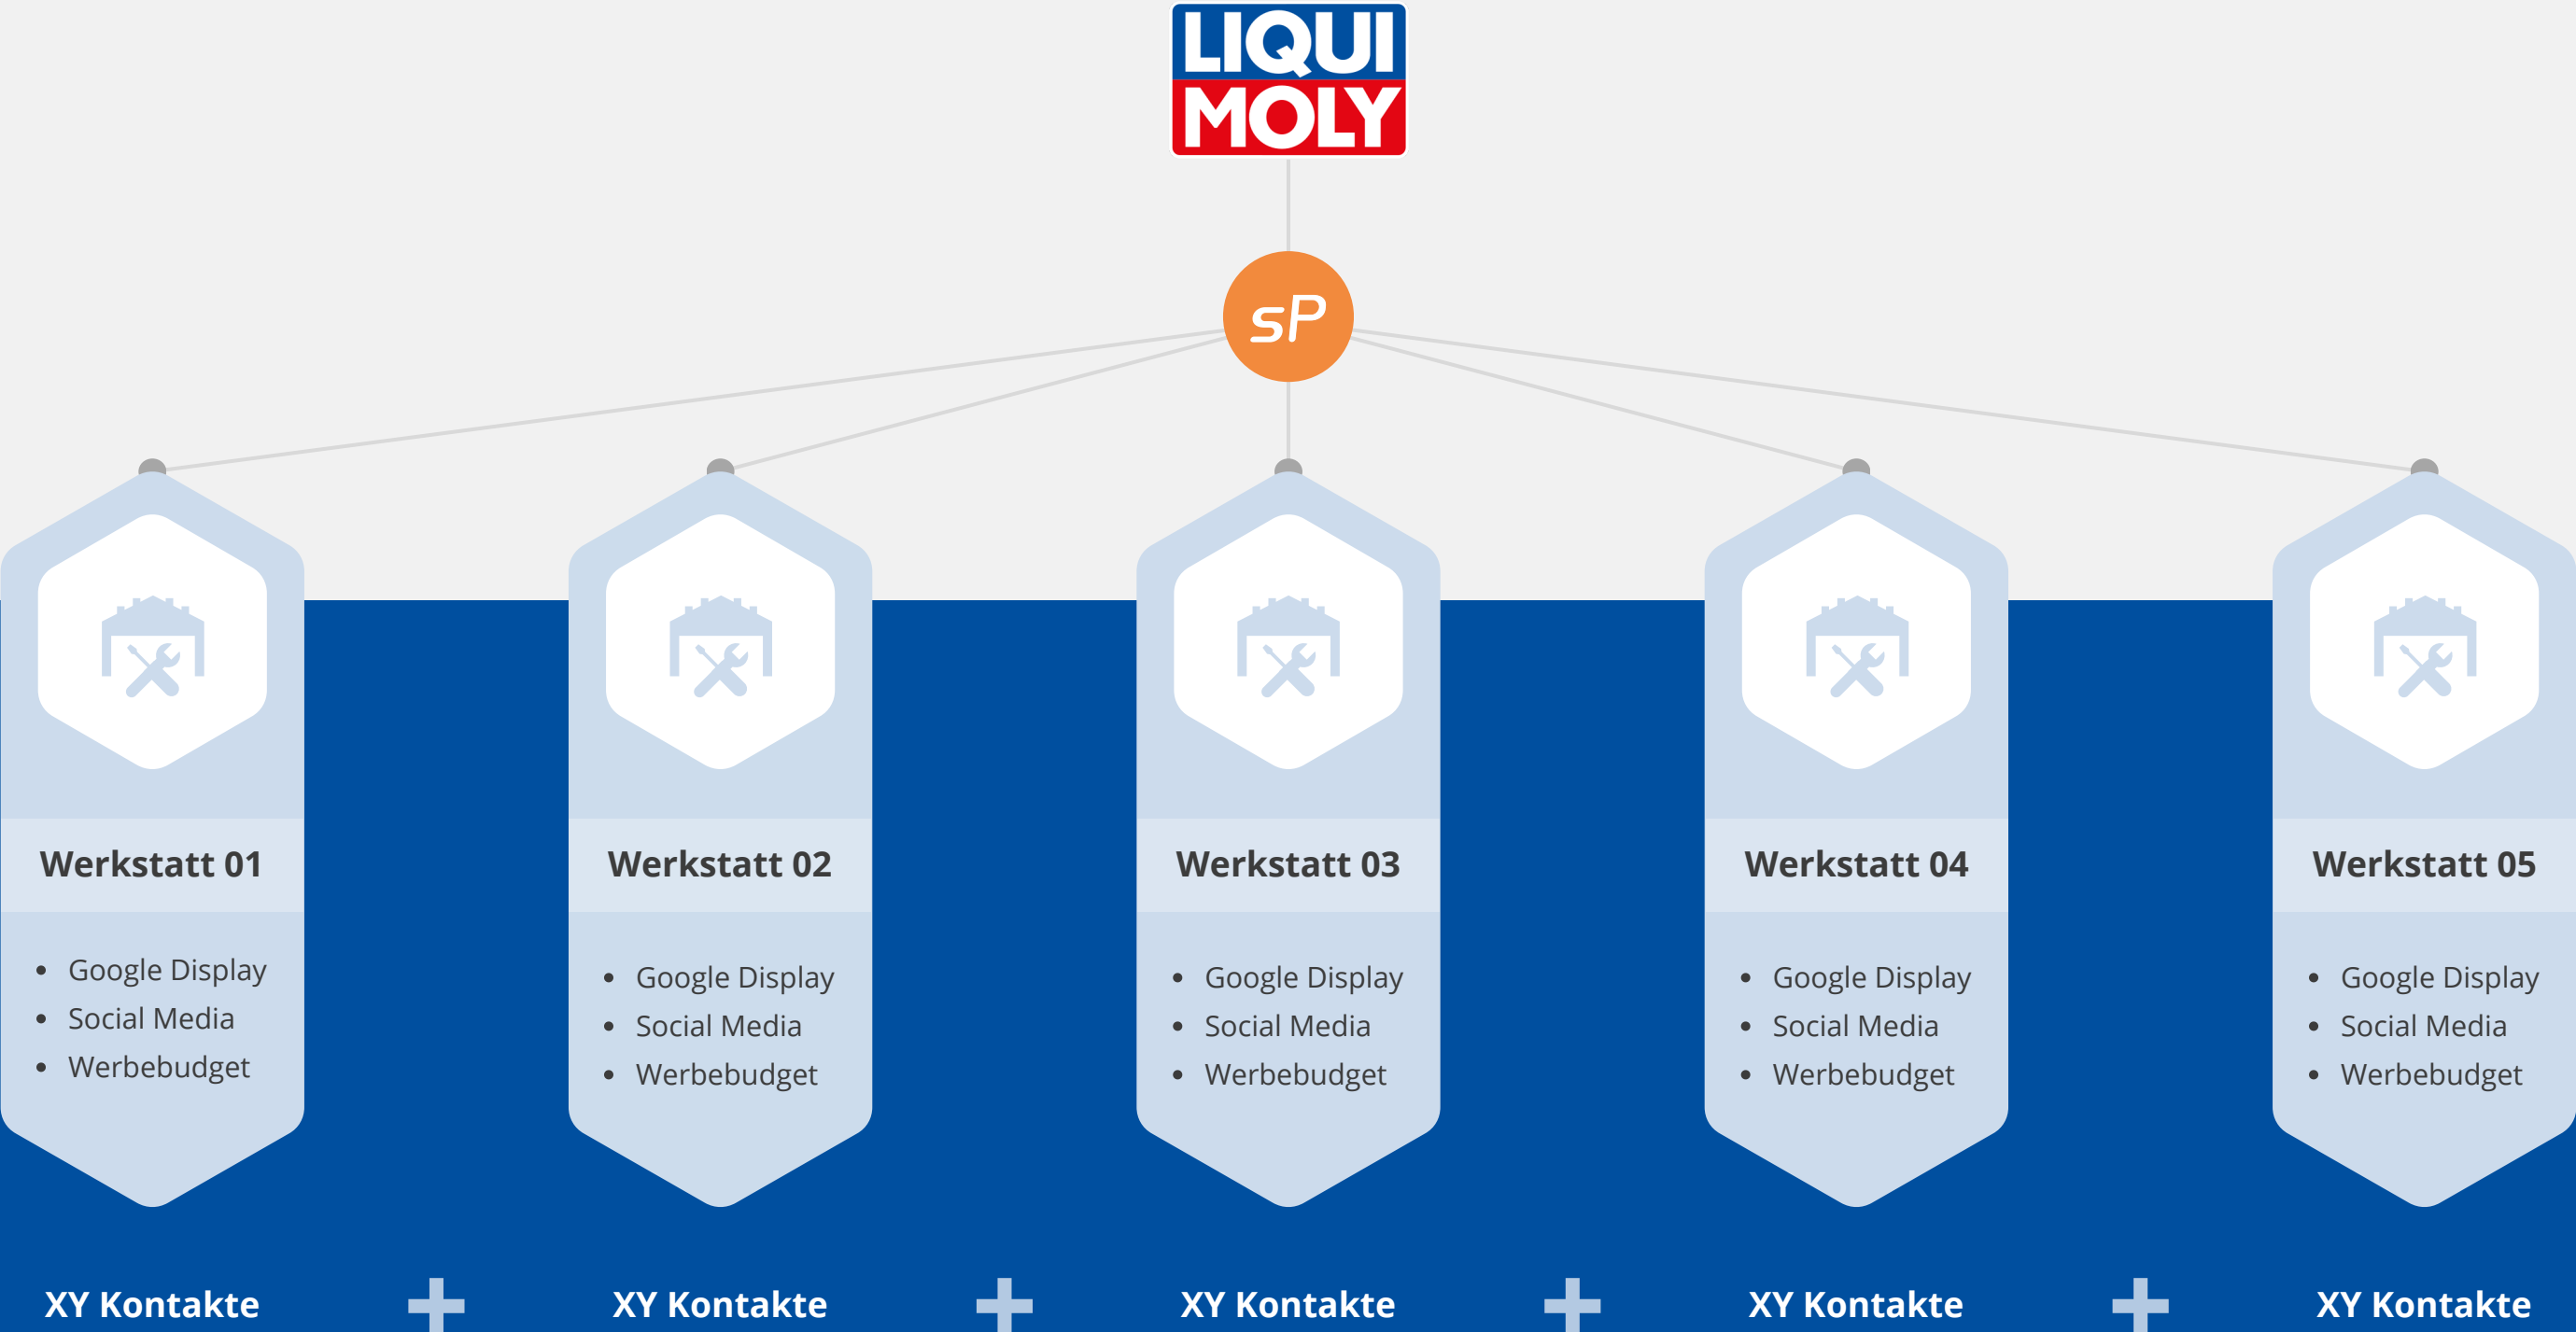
LIQUI MOLY

sP

Werkstatt 01

- Google Display
- Social Media
- Werbebudget

Werkstatt 02

- Google Display
- Social Media
- Werbebudget

Werkstatt 03

- Google Display
- Social Media
- Werbebudget

Werkstatt 04

- Google Display
- Social Media
- Werbebudget

Werkstatt 05

- Google Display
- Social Media
- Werbebudget

XY Kontakte + XY Kontakte + XY Kontakte + XY Kontakte + XY Kontakte